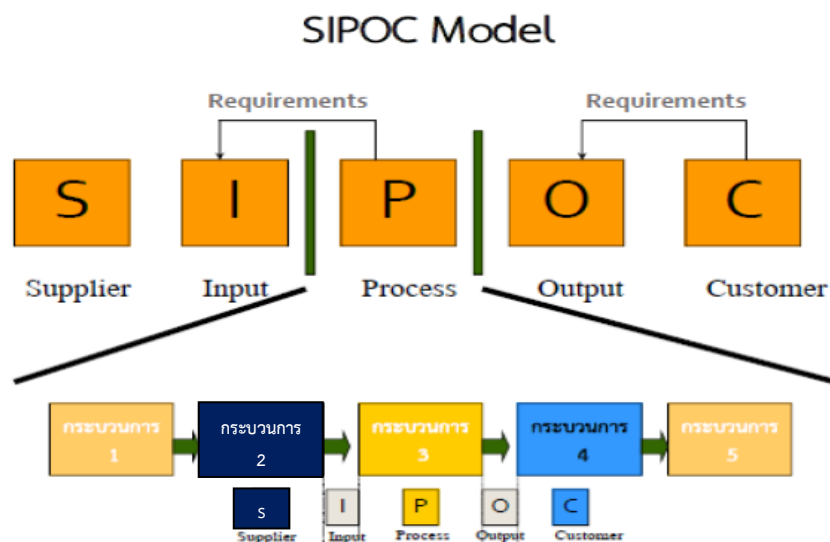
SIPOC Model

Requirements

Requirements

S

I

P

O

C

Supplier

Input

Process

Output

Customer

กระบวนการ 1

กระบวนการ 2

กระบวนการ 3

กระบวนการ 4

กระบวนการ 5

S

Supplier

I

Input

P

Process

O

Output

C

Customer